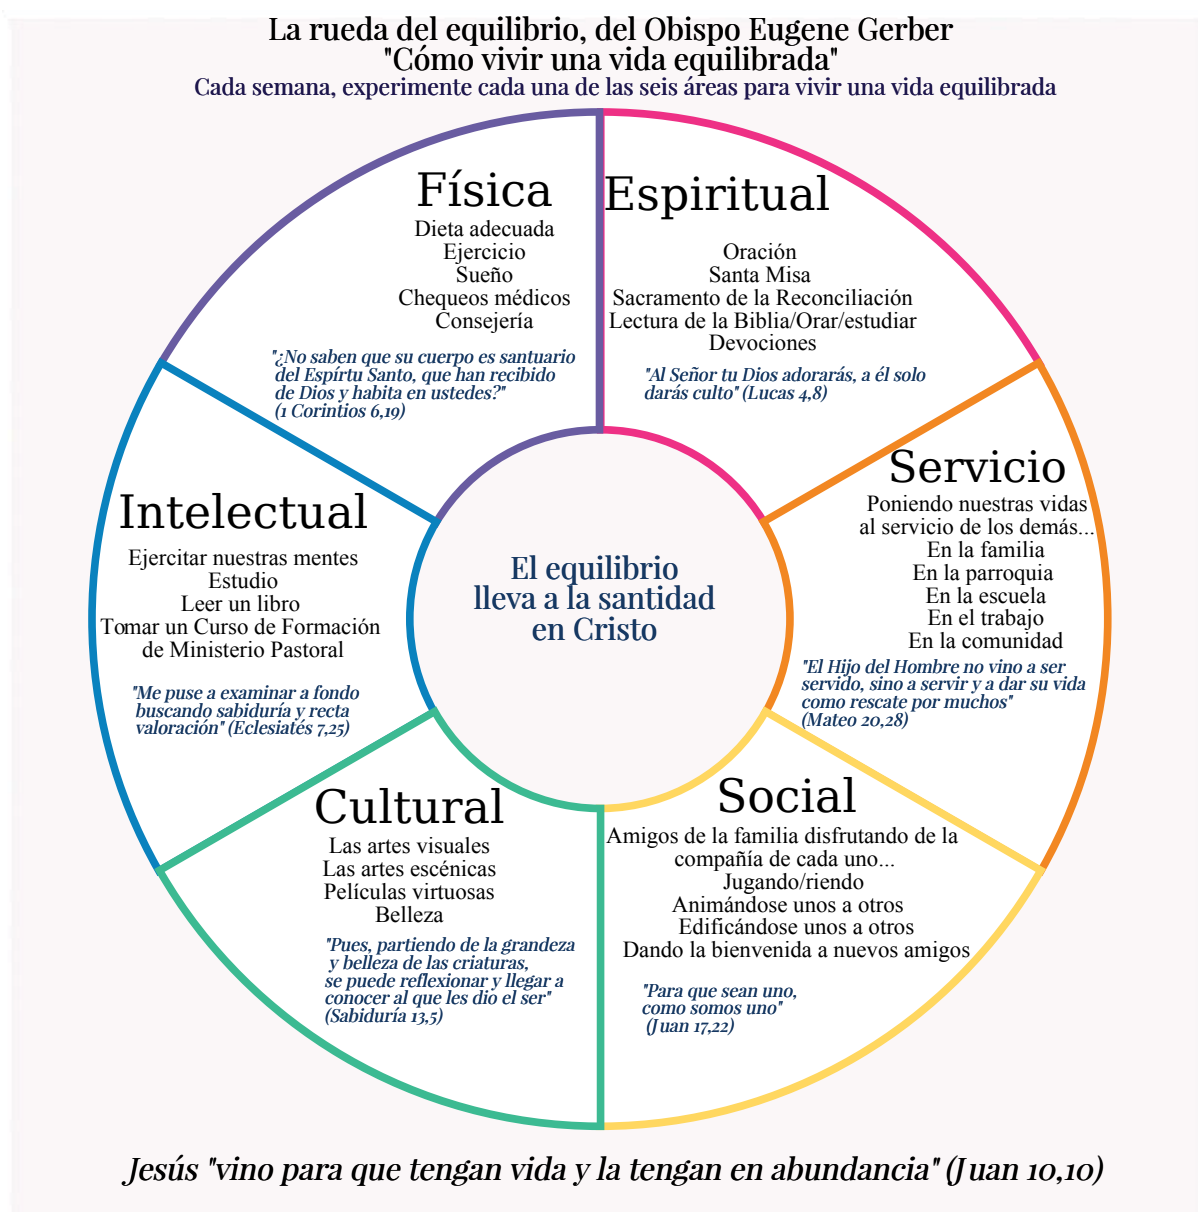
La rueda del equilibrio, del Obispo Eugene Gerber
"Cómo vivir una vida equilibrada"
Cada semana, experimente cada una de las seis áreas para vivir una vida equilibrada

Física
Dieta adecuada
Ejercicio
Sueño
Chequeos médicos
Consejería

"¿No saben que su cuerpo es santuario del Espírtu Santo, que han recibido de Dios y habita en ustedes?" (1 Corintios 6,19)

Espiritual
Oración
Santa Misa
Sacramento de la Reconciliación
Lectura de la Biblia/Orar/estudiar
Devociones

"Al Señor tu Dios adorarás, a él solo darás culto" (Lucas 4,8)

Intelectual
Ejercitar nuestras mentes
Estudio
Leer un libro
Tomar un Curso de Formación de Ministerio Pastoral

"Me puse a examinar a fondo buscando sabiduría y recta valoración" (Eclesiatés 7,25)

El equilibrio lleva a la santidad en Cristo

Servicio
Poniendo nuestras vidas al servicio de los demás...
En la familia
En la parroquia
En la escuela
En el trabajo
En la comunidad

"El Hijo del Hombre no vino a ser servido, sino a servir y a dar su vida como rescate por muchos" (Mateo 20,28)

Cultural
Las artes visuales
Las artes escénicas
Películas virtuosas
Belleza

"Pues, partiendo de la grandeza y belleza de las criaturas, se puede reflexionar y llegar a conocer al que les dio el ser" (Sabiduría 13,5)

Social
Amigos de la familia disfrutando de la compañía de cada uno...
Jugando/riendo
Animándose unos a otros
Edificándose unos a otros
Dando la bienvenida a nuevos amigos

"Para que sean uno, como somos uno" (Juan 17,22)

Jesús "vino para que tengan vida y la tengan en abundancia" (Juan 10,10)